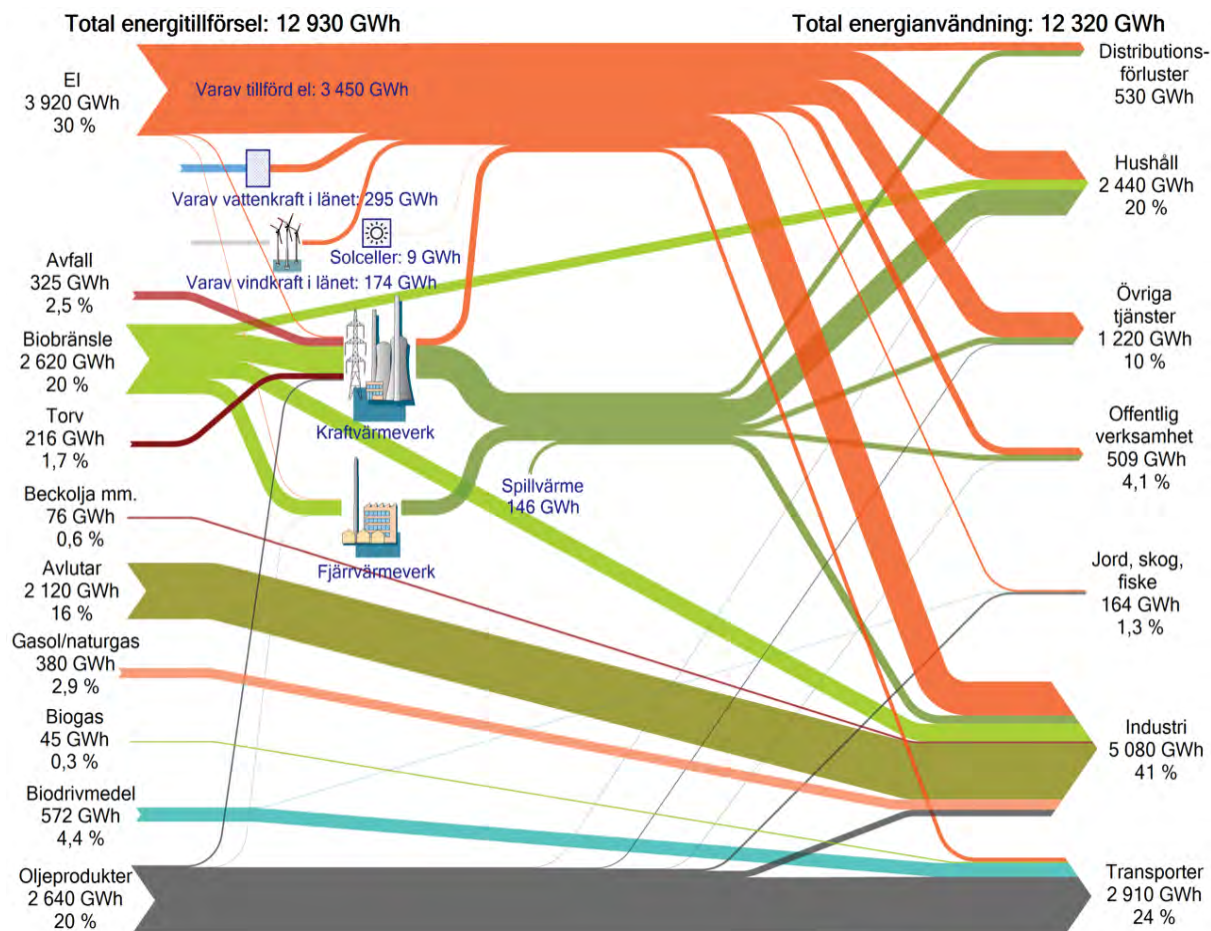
Total energitillförsel: 12 930 GWh

Total energianvändning: 12 320 GWh

El
3 920 GWh
30 %

Varav tillförd el: 3 450 GWh

Varav vattenkraft i länet: 295 GWh

Solceller: 9 GWh

Varav vindkraft i länet: 174 GWh

Avfall
325 GWh
2,5 %

Biobränsle
2 620 GWh
20 %

Torv
216 GWh
1,7 %

Kraftvärmeverk

Spillvärme
146 GWh

Beckolja mm.
76 GWh
0,6 %

Fjärrvärmeverk

Avlutar
2 120 GWh
16 %

Gasol/naturgas
380 GWh
2,9 %

Biogas
45 GWh
0,3 %

Biodrivmedel
572 GWh
4,4 %

Oljeprodukter
2 640 GWh
20 %

Distributionsförluster
530 GWh

Hushåll
2 440 GWh
20 %

Övriga tjänster
1 220 GWh
10 %

Offentlig verksamhet
509 GWh
4,1 %

Jord, skog, fiske
164 GWh
1,3 %

Industri
5 080 GWh
41 %

Transporter
2 910 GWh
24 %